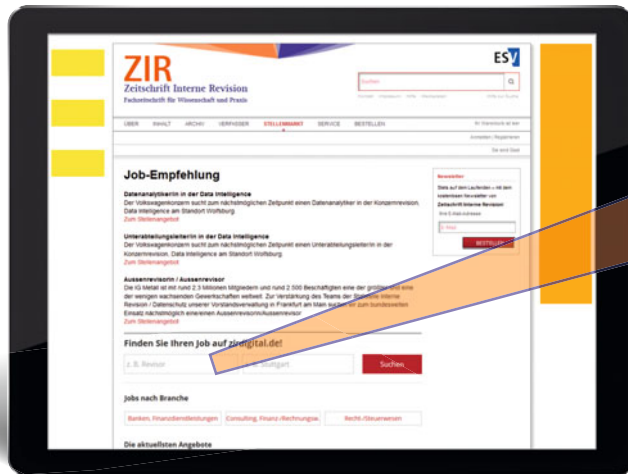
ZIR
Zeitschrift Interne Revision
Fachzeitschrift für Wissenschaft und Praxis

ESV

Suchen

ÜBER INHALT ARCHIV VERFASSER STELLENMARKT SERVICE BESTELLEN

Anmelden | Registrieren

Job-Empfehlung

Datenanalytiker/in in der Data Intelligence
Der Volkswagenkonzern sucht zum nächstmöglichen Zeitpunkt einen Datenanalytiker in der Konzernrevision, Data Intelligence am Standort Wolfsburg.
Zum Stellenangebot

Unterabteilungsleiter/in in der Data Intelligence
Der Volkswagenkonzern sucht zum nächstmöglichen Zeitpunkt einen Unterabteilungsleiter/in in der Konzernrevision, Data Intelligence am Standort Wolfsburg.
Zum Stellenangebot

Aussenrevisorin / Aussenrevisor
Die IG Metall ist mit rund 2,3 Millionen Mitgliedern und rund 2.500 Beschäftigten eine der größten und eine der wenigen wachsenden Gewerkschaften weltweit. Zur Verstärkung des Teams der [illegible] Interne Revision / Datenschutz unserer Vorstandsverwaltung in Frankfurt am Main suchen wir zum bundesweiten Einsatz nächstmöglich eine/einen Aussenrevisorin/Aussenrevisor
Zum Stellenangebot

Newsletter
Bleiben Sie auf dem Laufenden – mit dem kostenlosen Newsletter von Zeitschrift Interne Revision
Ihre E-Mail-Adresse
E-Mail
BESTELLEN

Finden Sie Ihren Job auf zirdigital.de!

z. B. Revisor
z. B. Stuttgart
Suchen

Jobs nach Branche

Banken, Finanzdienstleistungen
Consulting, Finanz-/Rechnungsw.
Recht-/Steuerwesen

Die aktuellsten Angebote